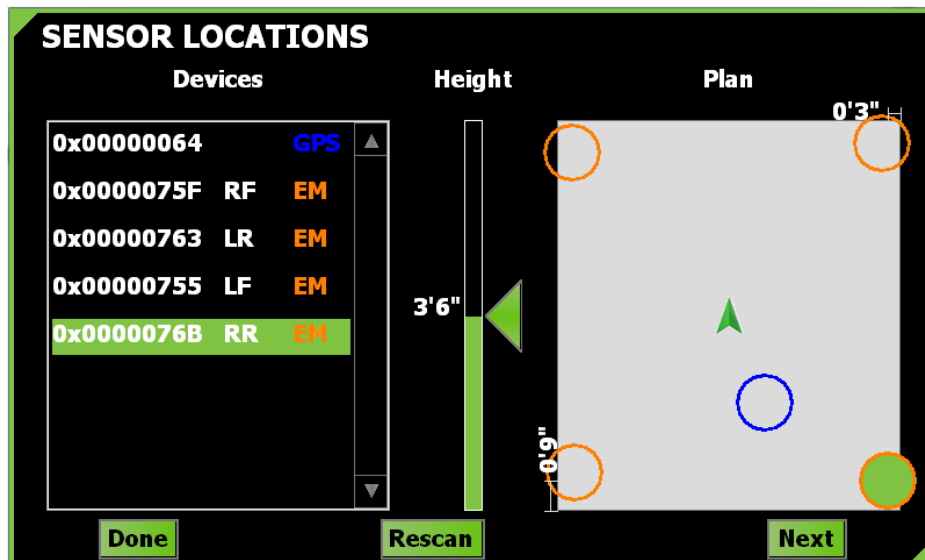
SENSOR LOCATIONS

Devices

Height

Plan

| | | |
|---|---|---|
| 0x00000064 | | GPS |
| 0x0000075F | RF | EM |
| 0x00000763 | LR | EM |
| 0x00000755 | LF | EM |
| 0x0000076B | RR | EM |

3'6"

0'3"

0'9"

Done

Rescan

Next